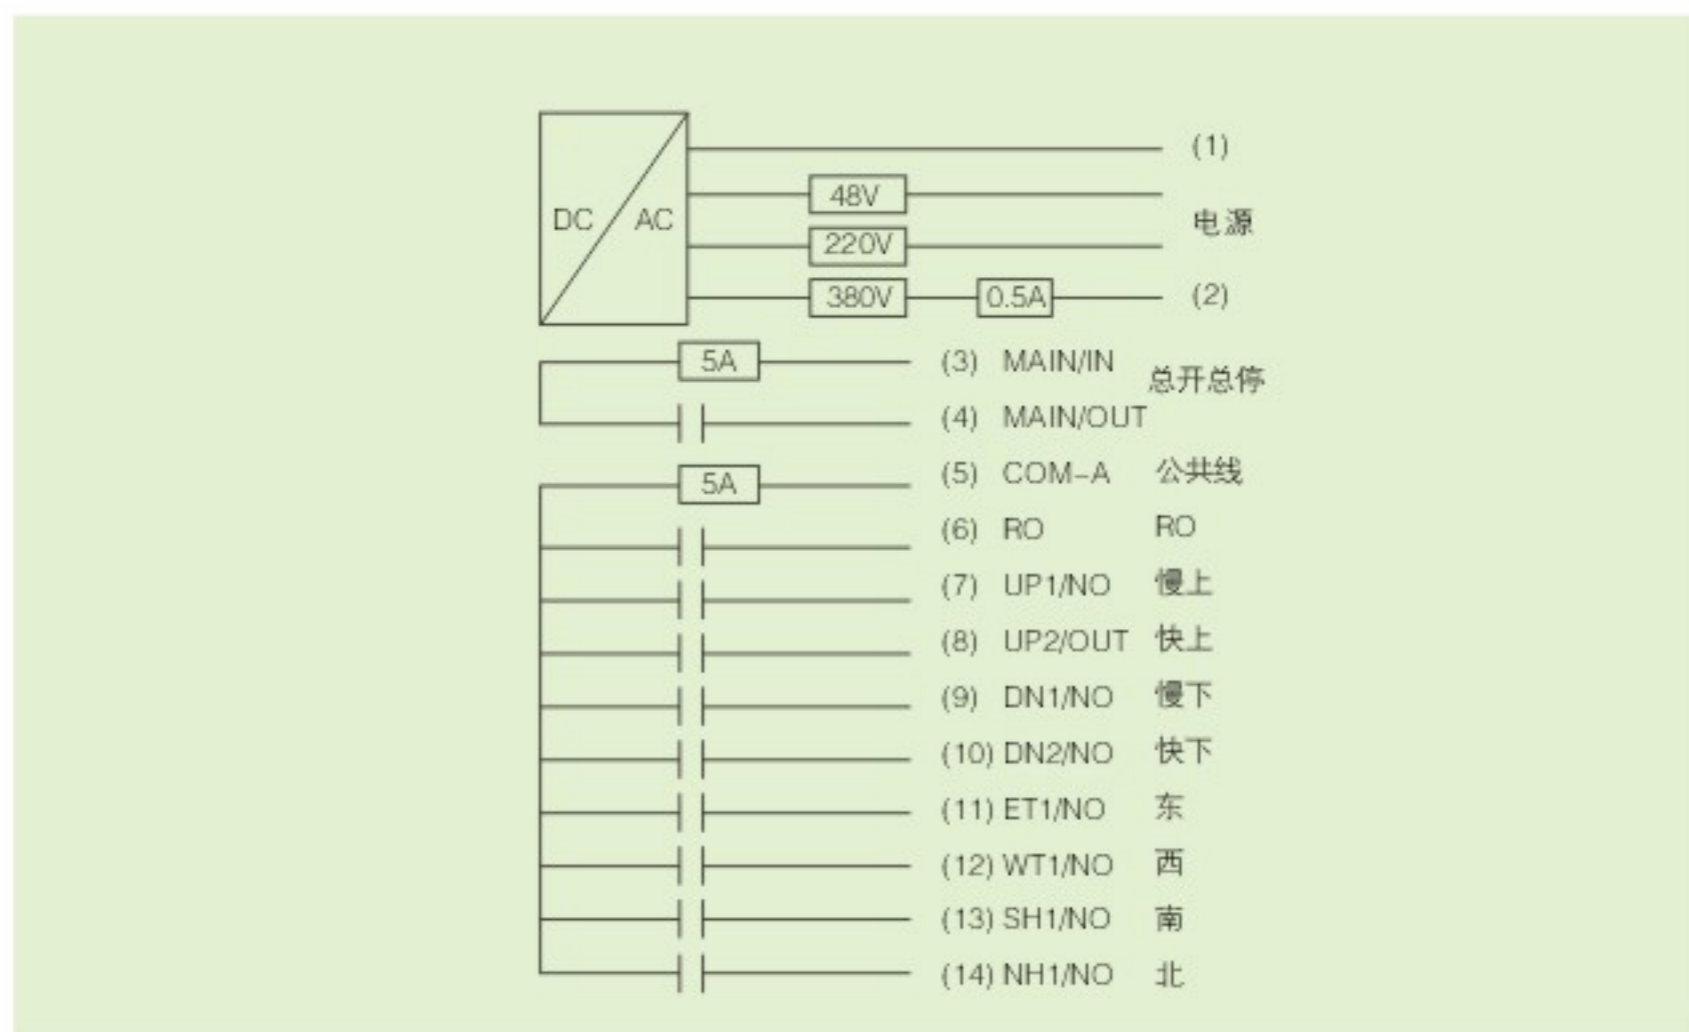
DC AC

48V

220V

380V 0.5A

(1)

电源

(2)

5A (3) MAIN/IN 总开总停

(4) MAIN/OUT

5A (5) COM-A 公共线

(6) RO RO

(7) UP1/NO 慢上

(8) UP2/OUT 快上

(9) DN1/NO 慢下

(10) DN2/NO 快下

(11) ET1/NO 东

(12) WT1/NO 西

(13) SH1/NO 南

(14) NH1/NO 北